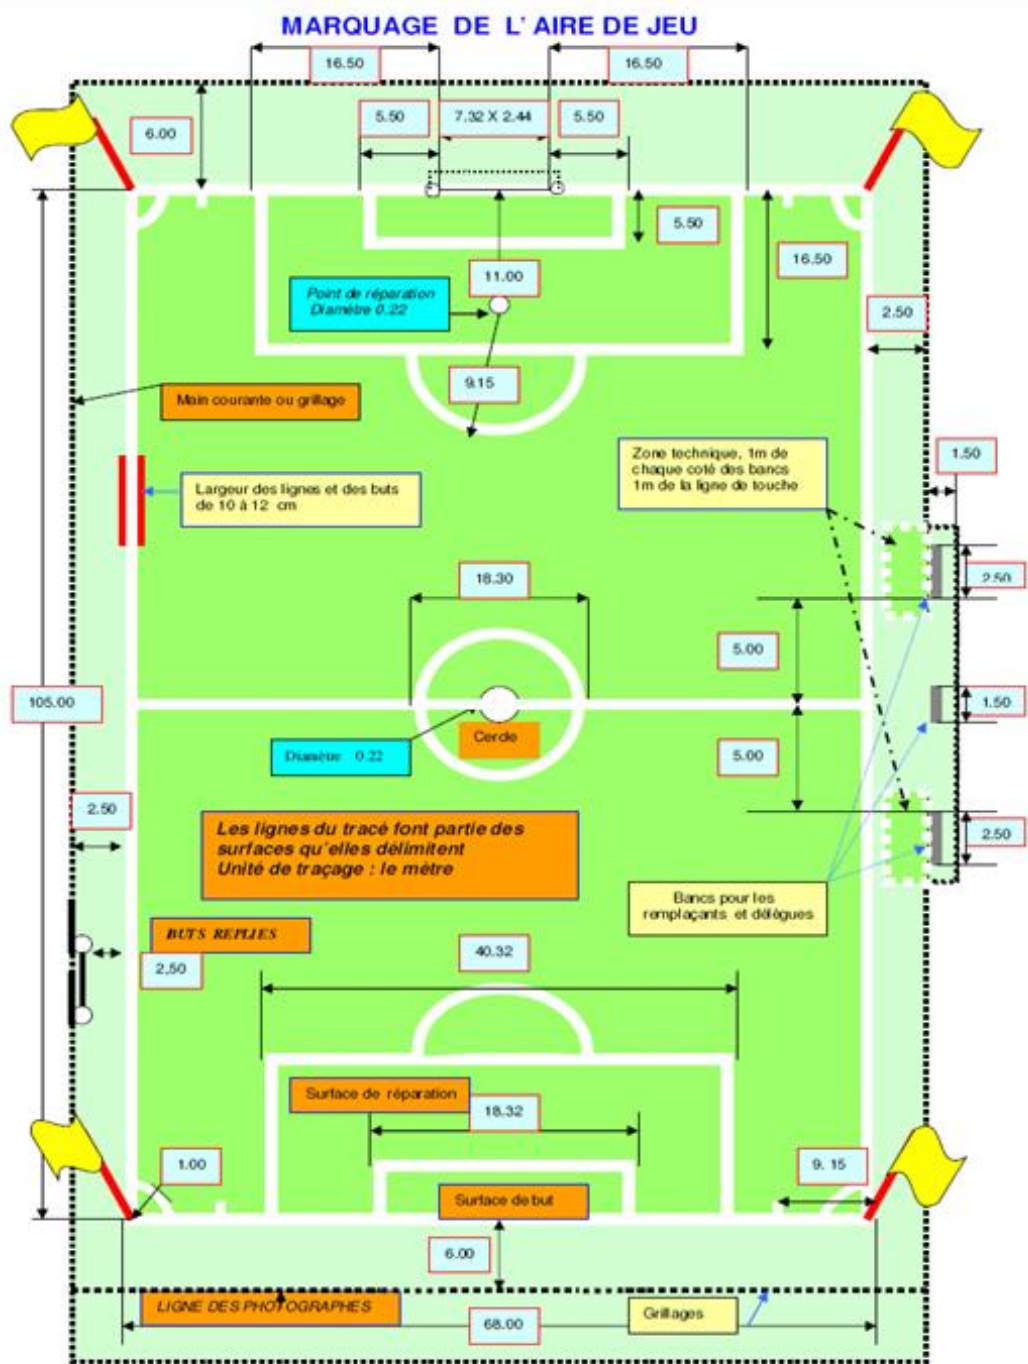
MARQUAGE DE L' AIRE DE JEU

16.50

16.50

6.00

5.50

7.32 X 2.44

5.50

5.50

16.50

11.00

Point de réparation Diamètre 0.22

2.50

9.15

Main courante ou grillage

Zone technique, 1m de chaque coté des bancs 1m de la ligne de touche

1.50

Largeur des lignes et des buts de 10 à 12 cm

18.30

2.50

5.00

105.00

1.50

Cercle

Diamètre 0.22

5.00

2.50

2.50

Les lignes du tracé font partie des surfaces qu'elles délimitent
Unité de traçage : le mètre

Bancs pour les remplaçants et délégues

BUTS REPLIES

2,50

40.32

Surface de réparation

18.32

1.00

9. 15

Surface de but

6.00

LIGNE DES PHOTOGRAPHES

Grillages

68.00